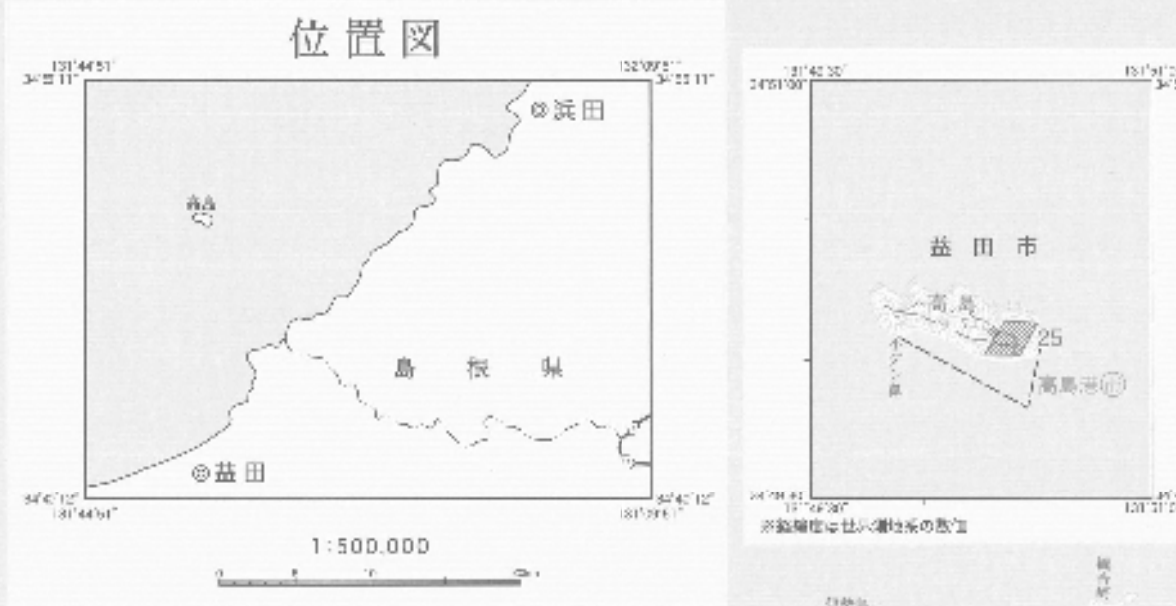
位置図

131°44'51"
34°59'11"

132°09'51"
34°59'11"

浜田

高島

島 根 県

益田

34°40'12"
131°44'51"

34°40'12"
131°09'51"

1:500,000

131°40'30"
34°51'00"

益 田 市

高島

25

高島港

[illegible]

34°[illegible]
131°46'30"

※経緯度は世界測地系の数値